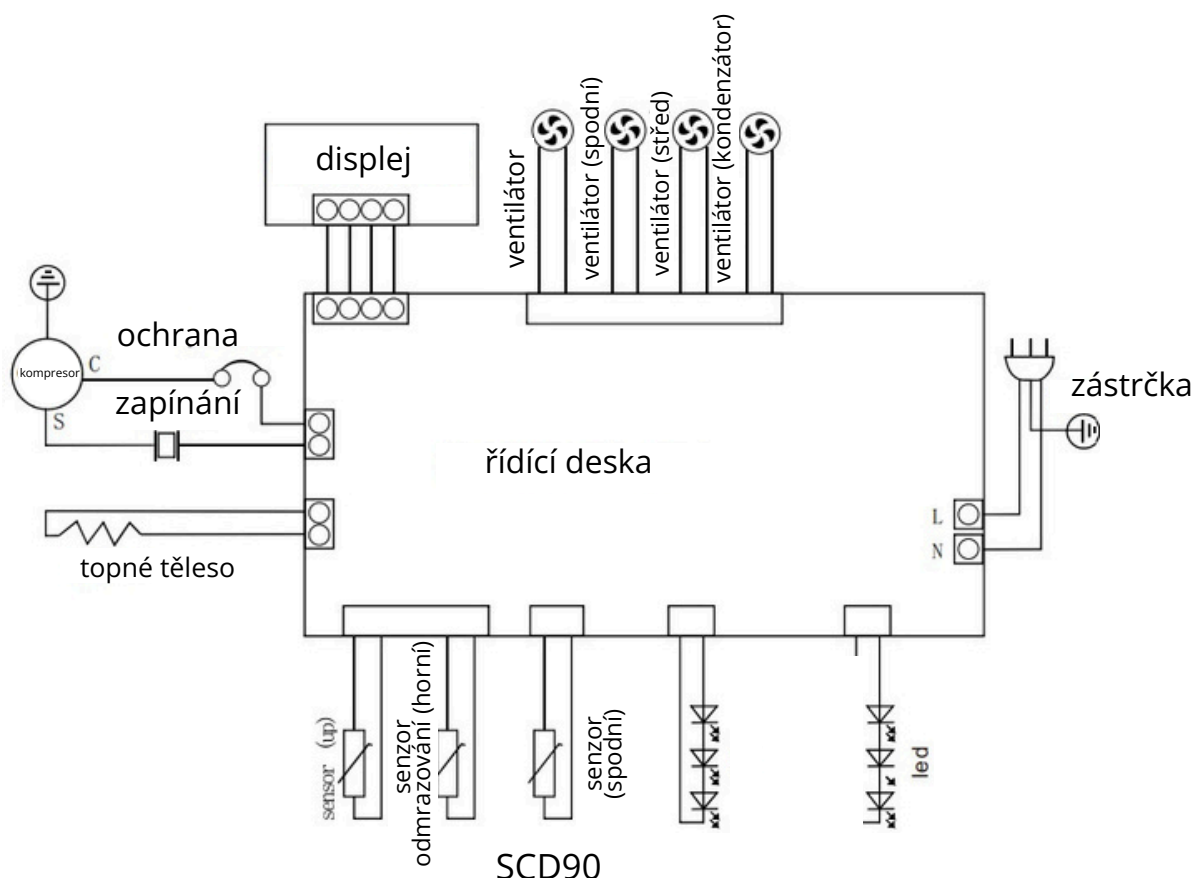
displej

ventilátor

ventilátor (spodní)

ventilátor (střed)

ventilátor (kondenzátor)

kompresor

C

S

ochrana

zapínání

řídící deska

zástrčka

L

N

topné těleso

sensor (up)

senzor odmrazování (horní)

senzor (spodní)

led

SCD90